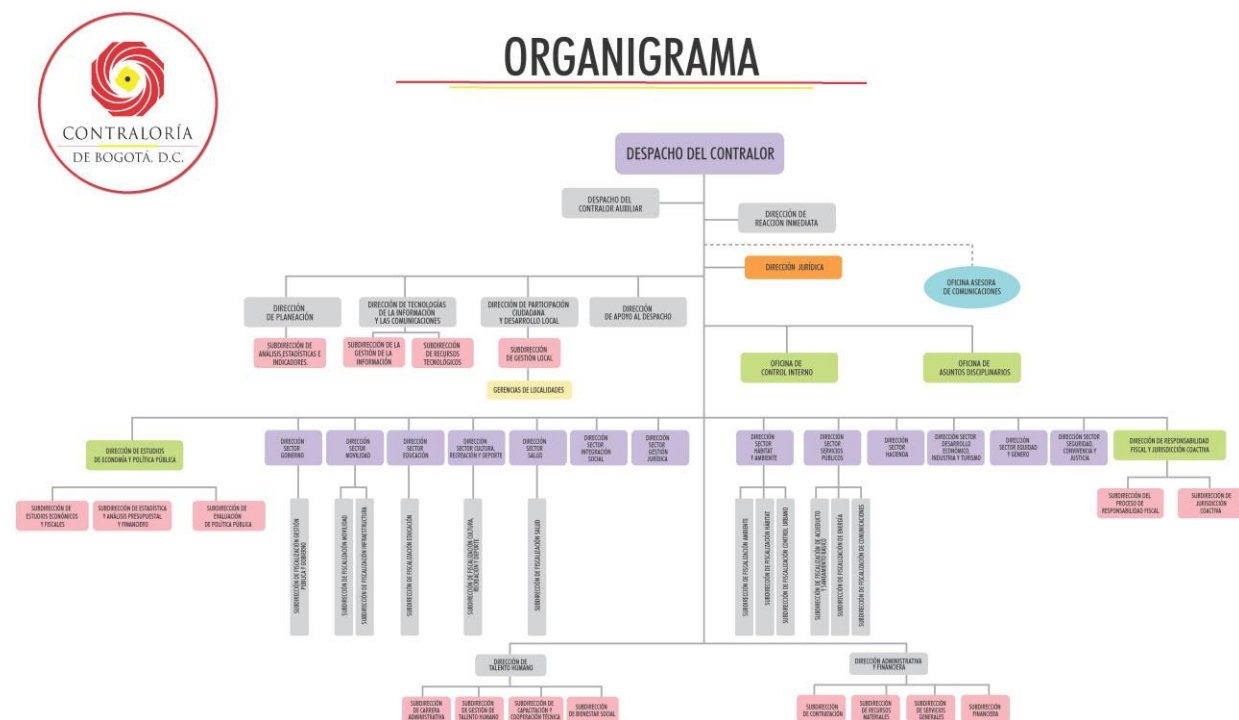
CONTRALORÍA
DE BOGOTÁ, D.C.

ORGANIGRAMA

DESPACHO DEL CONTRALOR

DESPACHO DEL CONTRALOR AUXILIAR

DIRECCIÓN DE REACCIÓN INMEDIATA

DIRECCIÓN JURÍDICA

OFICINA ASESORA DE COMUNICACIONES

DIRECCIÓN DE PLANEACIÓN

SUBDIRECCIÓN DE ANÁLISIS, ESTADÍSTICAS E INDICADORES

DIRECCIÓN DE TECNOLOGÍAS DE LA INFORMACIÓN Y LAS COMUNICACIONES

SUBDIRECCIÓN DE LA GESTIÓN DE LA INFORMACIÓN

SUBDIRECCIÓN DE RECURSOS TECNOLÓGICOS

DIRECCIÓN DE PARTICIPACIÓN CIUDADANA Y DESARROLLO LOCAL

SUBDIRECCIÓN DE GESTIÓN LOCAL

GERENCIAS DE LOCALIDADES

DIRECCIÓN DE APOYO AL DESPACHO

OFICINA DE CONTROL INTERNO

OFICINA DE ASUNTOS DISCIPLINARIOS

DIRECCIÓN DE ESTUDIOS DE ECONOMÍA Y POLÍTICA PÚBLICA

SUBDIRECCIÓN DE ESTUDIOS ECONÓMICOS Y FISCALES

SUBDIRECCIÓN DE ESTADÍSTICA Y ANÁLISIS PRESUPUESTAL Y FINANCIERO

SUBDIRECCIÓN DE EVALUACIÓN DE POLÍTICA PÚBLICA

DIRECCIÓN SECTOR GOBIERNO

SUBDIRECCIÓN DE FISCALIZACIÓN GESTIÓN PÚBLICA Y GOBIERNO

DIRECCIÓN SECTOR MOVILIDAD

SUBDIRECCIÓN DE FISCALIZACIÓN MOVILIDAD

SUBDIRECCIÓN DE FISCALIZACIÓN INFRAESTRUCTURA

DIRECCIÓN SECTOR EDUCACIÓN

SUBDIRECCIÓN DE FISCALIZACIÓN EDUCACIÓN

DIRECCIÓN SECTOR CULTURA, RECREACIÓN Y DEPORTE

SUBDIRECCIÓN DE FISCALIZACIÓN CULTURA, RECREACIÓN Y DEPORTE

DIRECCIÓN SECTOR SALUD

SUBDIRECCIÓN DE FISCALIZACIÓN SALUD

DIRECCIÓN SECTOR INTEGRACIÓN SOCIAL

DIRECCIÓN SECTOR GESTIÓN JURÍDICA

DIRECCIÓN SECTOR HÁBITAT Y AMBIENTE

SUBDIRECCIÓN DE FISCALIZACIÓN AMBIENTE

SUBDIRECCIÓN DE FISCALIZACIÓN HÁBITAT

SUBDIRECCIÓN DE FISCALIZACIÓN CONTROL URBANO

DIRECCIÓN SECTOR SERVICIOS PÚBLICOS

SUBDIRECCIÓN DE FISCALIZACIÓN DE ACUEDUCTO Y SANEAMIENTO BÁSICO

SUBDIRECCIÓN DE FISCALIZACIÓN DE ENERGÍA

SUBDIRECCIÓN DE FISCALIZACIÓN DE COMUNICACIONES

DIRECCIÓN SECTOR HACIENDA

DIRECCIÓN SECTOR DESARROLLO ECONÓMICO, INDUSTRIA Y TURISMO

DIRECCIÓN SECTOR EQUIDAD Y GÉNERO

DIRECCIÓN SECTOR SEGURIDAD, CONVIVENCIA Y JUSTICIA

DIRECCIÓN DE RESPONSABILIDAD FISCAL Y JURISDICCIÓN COACTIVA

SUBDIRECCIÓN DEL PROCESO DE RESPONSABILIDAD FISCAL

SUBDIRECCIÓN DE JURISDICCIÓN COACTIVA

DIRECCIÓN DE TALENTO HUMANO

SUBDIRECCIÓN DE CARRERA ADMINISTRATIVA

SUBDIRECCIÓN DE GESTIÓN DE TALENTO HUMANO

SUBDIRECCIÓN DE CAPACITACIÓN Y COOPERACIÓN TÉCNICA

SUBDIRECCIÓN DE BIENESTAR SOCIAL

DIRECCIÓN ADMINISTRATIVA Y FINANCIERA

SUBDIRECCIÓN DE CONTRATACIÓN

SUBDIRECCIÓN DE RECURSOS MATERIALES

SUBDIRECCIÓN DE SERVICIOS GENERALES

SUBDIRECCIÓN FINANCIERA